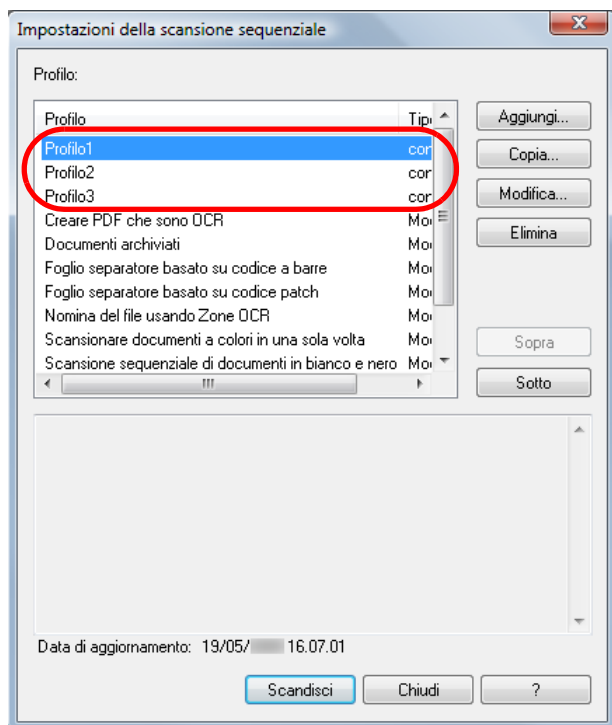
Impostazioni della scansione sequenziale

Profilo:

| Profilo | Tip |
|---|---|
| Profilo1 | cor |
| Profilo2 | cor |
| Profilo3 | cor |
| Creare PDF che sono OCR | Mo |
| Documenti archiviati | Mo |
| Foglio separatore basato su codice a barre | Mo |
| Foglio separatore basato su codice patch | Mo |
| Nomina del file usando Zone OCR | Mo |
| Scansionare documenti a colori in una sola volta | Mo |
| Scansione sequenziale di documenti in bianco e nero | Mo |

Aggiungi...

Copia...

Modifica...

Elimina

Sopra

Sotto

Data di aggiornamento: 19/05/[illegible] 16.07.01

Scandisci

Chiudi

?